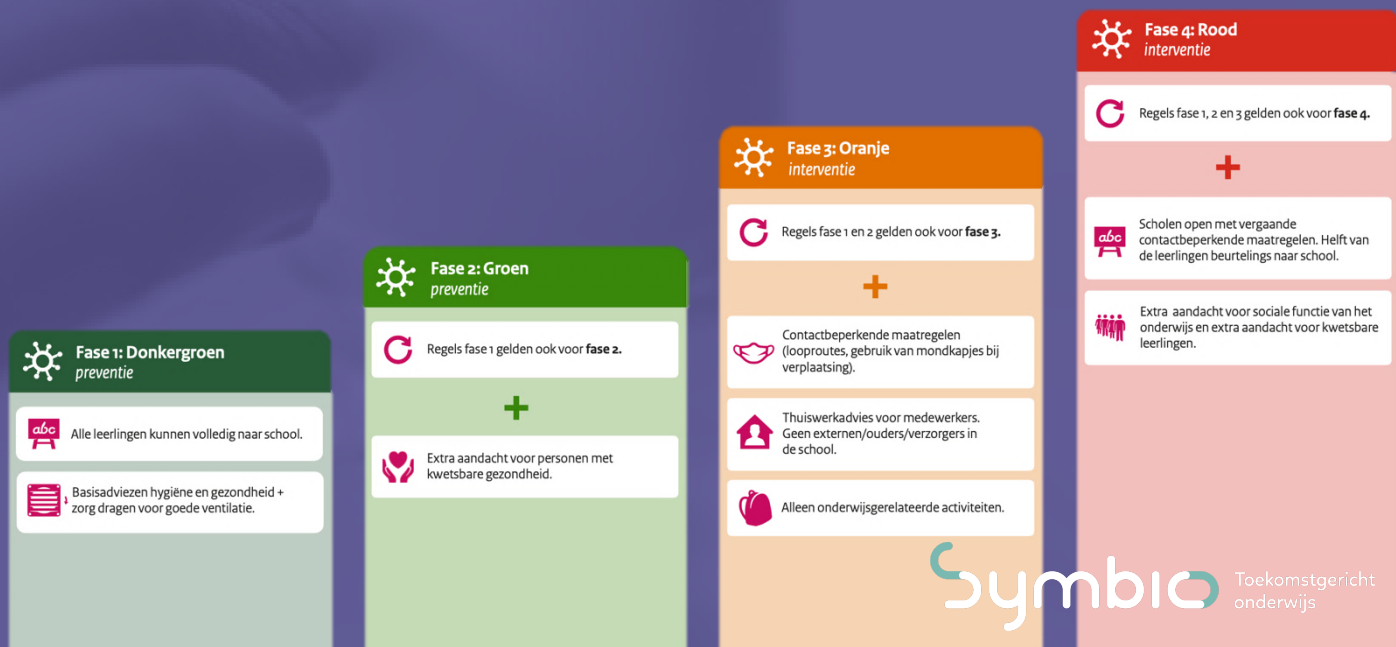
Fase 1: Donkergroen
preventie

abc

Alle leerlingen kunnen volledig naar school.

Basisadviezen hygiëne en gezondheid + zorg dragen voor goede ventilatie.

Fase 2: Groen
preventie

Regels fase 1 gelden ook voor **fase 2.**

+

Extra aandacht voor personen met kwetsbare gezondheid.

Fase 3: Oranje
interventie

Regels fase 1 en 2 gelden ook voor **fase 3.**

+

Contactbeperkende maatregelen (looproutes, gebruik van mondkapjes bij verplaatsing).

Thuiswerkadvies voor medewerkers. Geen externen/ouders/verzorgers in de school.

Alleen onderwijsgerelateerde activiteiten.

Fase 4: Rood
interventie

Regels fase 1, 2 en 3 gelden ook voor **fase 4.**

+

abc

Scholen open met vergaande contactbeperkende maatregelen. Helft van de leerlingen beurtelings naar school.

Extra aandacht voor sociale functie van het onderwijs en extra aandacht voor kwetsbare leerlingen.

symbio
Toekomstgericht onderwijs